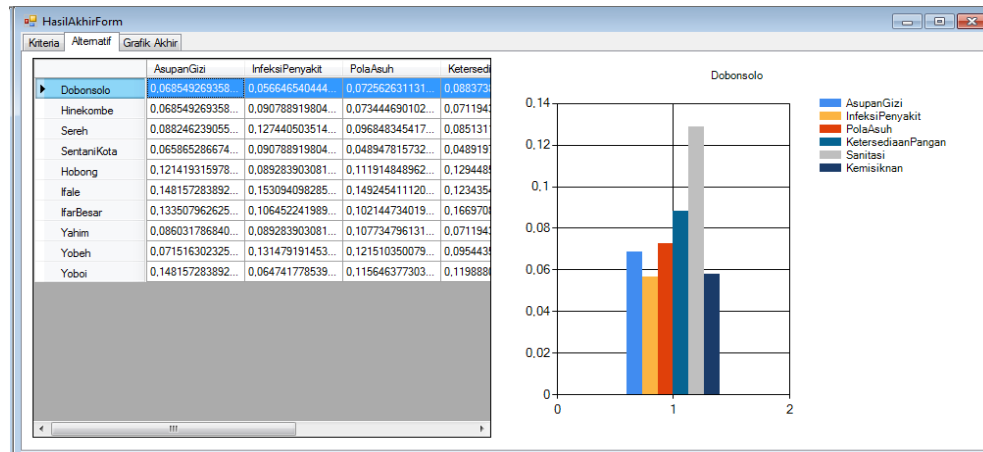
HasilAkhirForm

Kriteria | Alternatif | Grafik Akhir

| | AsupanGizi | InfeksiPenyakit | PolaAsuh | Ketersedi |
|---|---|---|---|---|
| Dobonsolo | 0,068549269358... | 0,056646540444... | 0,072562631131... | 0,088373 |
| Hinekombe | 0,068549269358... | 0,090788919804... | 0,073444690102... | 0,071194 |
| Sereh | 0,088246239055... | 0,127440503514... | 0,096848345417... | 0,085131 |
| SentaniKota | 0,065865286674... | 0,090788919804... | 0,048947815732... | 0,048919 |
| Hobong | 0,121419315978... | 0,089283903081... | 0,111914848962... | 0,129448 |
| Ifale | 0,148157283892... | 0,153094098285... | 0,149245411120... | 0,123435 |
| IfarBesar | 0,133507962625... | 0,106452241989... | 0,102144734019... | 0,166970 |
| Yahim | 0,086031786840... | 0,089283903081... | 0,107734796131... | 0,071194 |
| Yobeh | 0,071516302325... | 0,131479191453... | 0,121510350079... | 0,095443 |
| Yoboi | 0,148157283892... | 0,064741778539... | 0,115646377303... | 0,119888 |

Dobonsolo

0,14
0,12
0,1
0,08
0,06
0,04
0,02
0
0
1
2

AsupanGizi
InfeksiPenyakit
PolaAsuh
KetersediaanPangan
Sanitasi
Kemisiknan